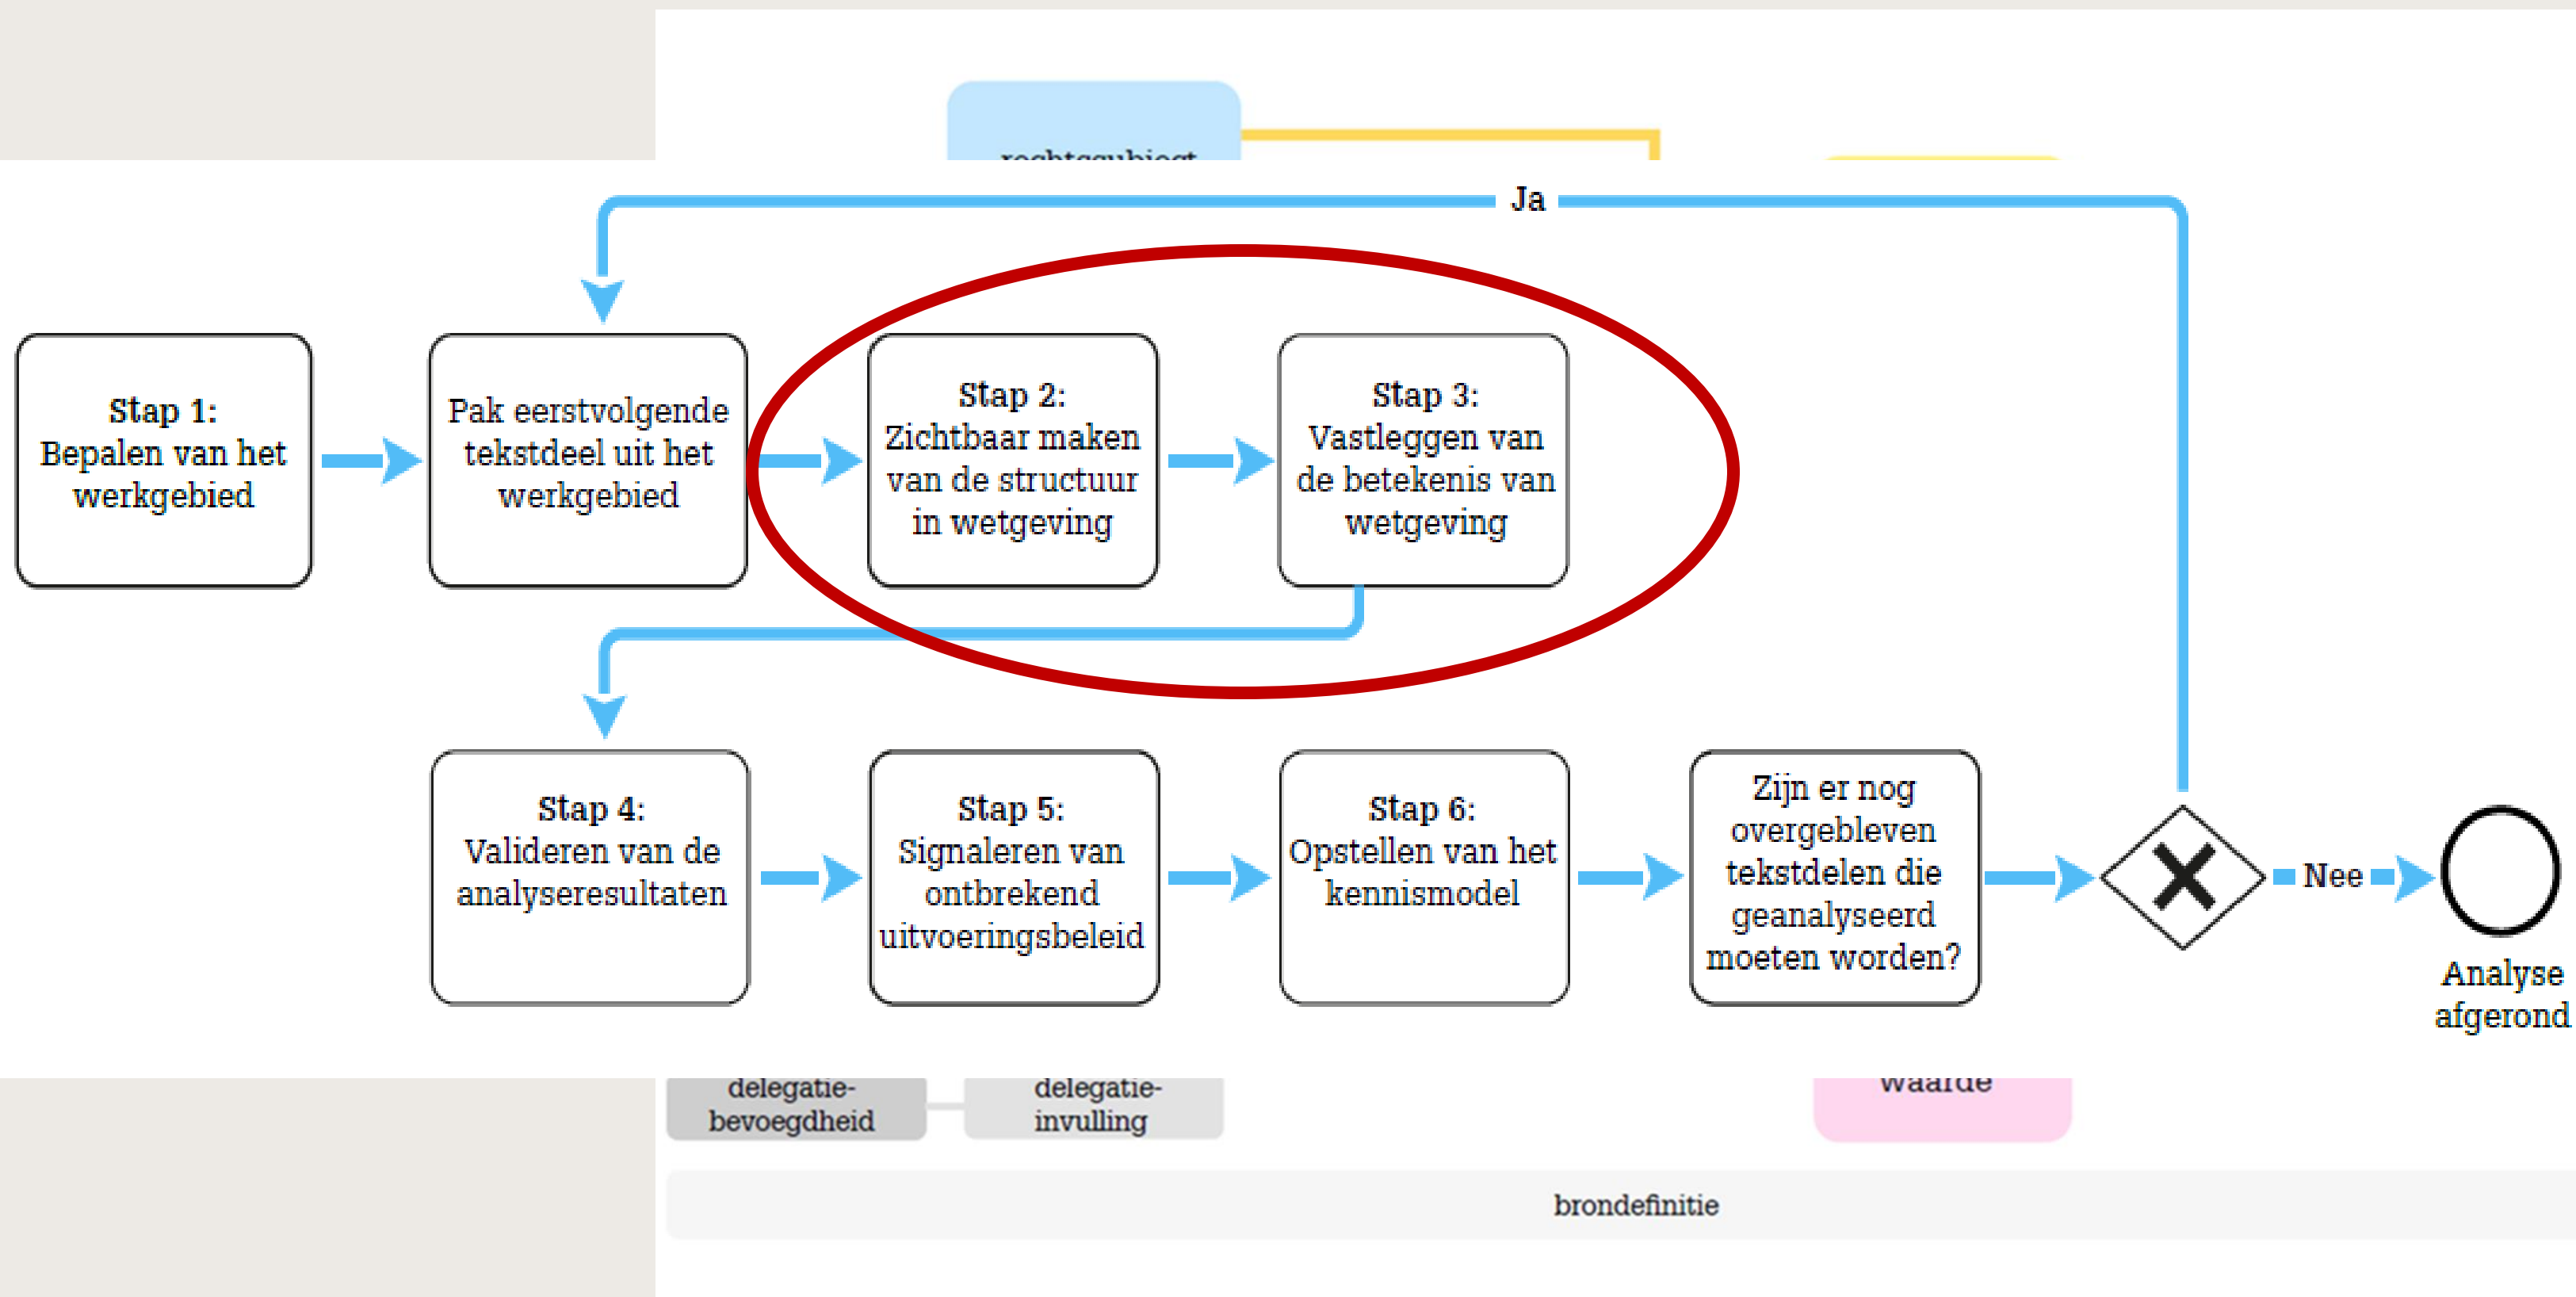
rechtssubject

Ja

**Stap 1:** Bepalen van het werkgebied

Pak eerstvolgende tekstdeel uit het werkgebied

**Stap 2:** Zichtbaar maken van de structuur in wetgeving

**Stap 3:** Vastleggen van de betekenis van wetgeving

**Stap 4:** Valideren van de analyseresultaten

**Stap 5:** Signaleren van ontbrekend uitvoeringsbeleid

**Stap 6:** Opstellen van het kennismodel

Zijn er nog overgebleven tekstdelen die geanalyseerd moeten worden?

Nee

Analyse afgerond

delegatie-bevoegdheid

delegatie-invulling

waarde

brondefinitie